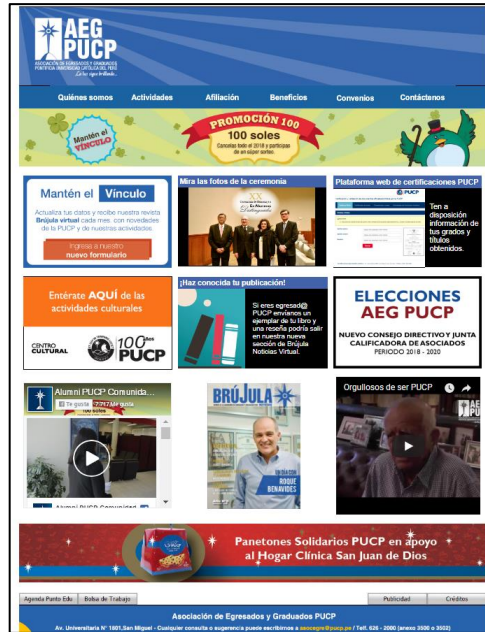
AEG PUCP
ASOCIACIÓN DE EGRESADOS Y GRADUADOS PONTIFICIA UNIVERSIDAD CATÓLICA DEL PERÚ
La luz sigue brillando...

Quiénes somos
Actividades
Afiliación
Beneficios
Convenios
Contáctanos

Mantén el VÍNCULO
PROMOCIÓN 100
100 soles
Cancelas todo el 2018 y participas de un súper sorteo.

Mantén el Vínculo
Actualiza tus datos y recibe nuestra revista Brújula virtual cada mes con novedades de la PUCP y de nuestras actividades.
Ingresa a nuestro nuevo formulario

Mira las fotos de la ceremonia

Plataforma web de certificaciones PUCP
Ten a disposición información de tus grados y títulos obtenidos.

Entérate AQUÍ de las actividades culturales
CENTRO CULTURAL
100 años PUCP

¡Haz conocida tu publicación!
Si eres egresad@ PUCP envíanos un ejemplar de tu libro y una reseña podría salir en nuestra nueva sección de Brújula Noticias Virtual.

ELECCIONES AEG PUCP
NUEVO CONSEJO DIRECTIVO Y JUNTA CALIFICADORA DE ASOCIADOS
PERIODO 2018 - 2020

Alumni PUCP Comunida...
Te gusta 7.717 Me gusta
Alumni PUCP Comunidad

BRÚJULA
ROQUE BENAVIDES

Orgullosos de ser PUCP
AEG PUCP

Panetones Solidarios PUCP en apoyo al Hogar Clínica San Juan de Dios

Agenda Punto Edu
Bolsa de Trabajo
Publicidad
Créditos

Asociación de Egresados y Graduados PUCP
Av. Universitaria N° 1801, San Miguel - Cualquier consulta o sugerencia puede escribirnos a aeacegre@pucp.pe / Telf. 626 - 2000 (anexo 3500 o 3502)